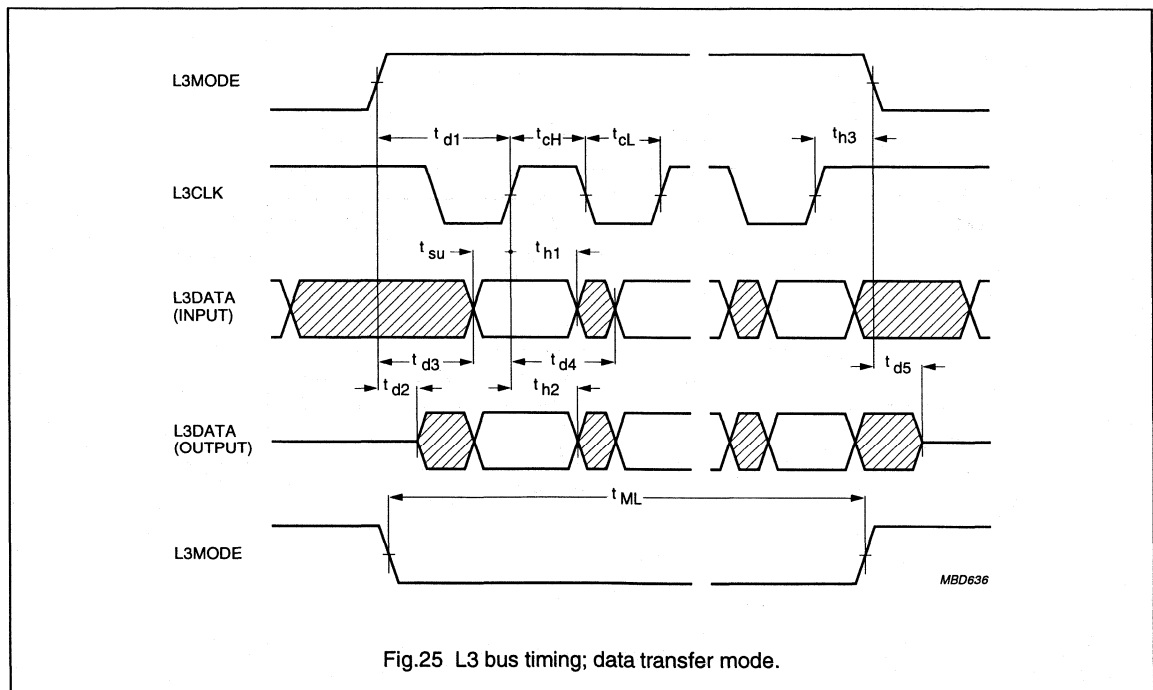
L3MODE

$t_{d1}$ $t_{cH}$ $t_{cL}$ $t_{h3}$

L3CLK

$t_{su}$ $t_{h1}$

L3DATA (INPUT)

$t_{d3}$ $t_{d4}$ $t_{d5}$

$t_{d2}$ $t_{h2}$

L3DATA (OUTPUT)

$t_{ML}$

L3MODE

MBD636

Fig.25 L3 bus timing; data transfer mode.